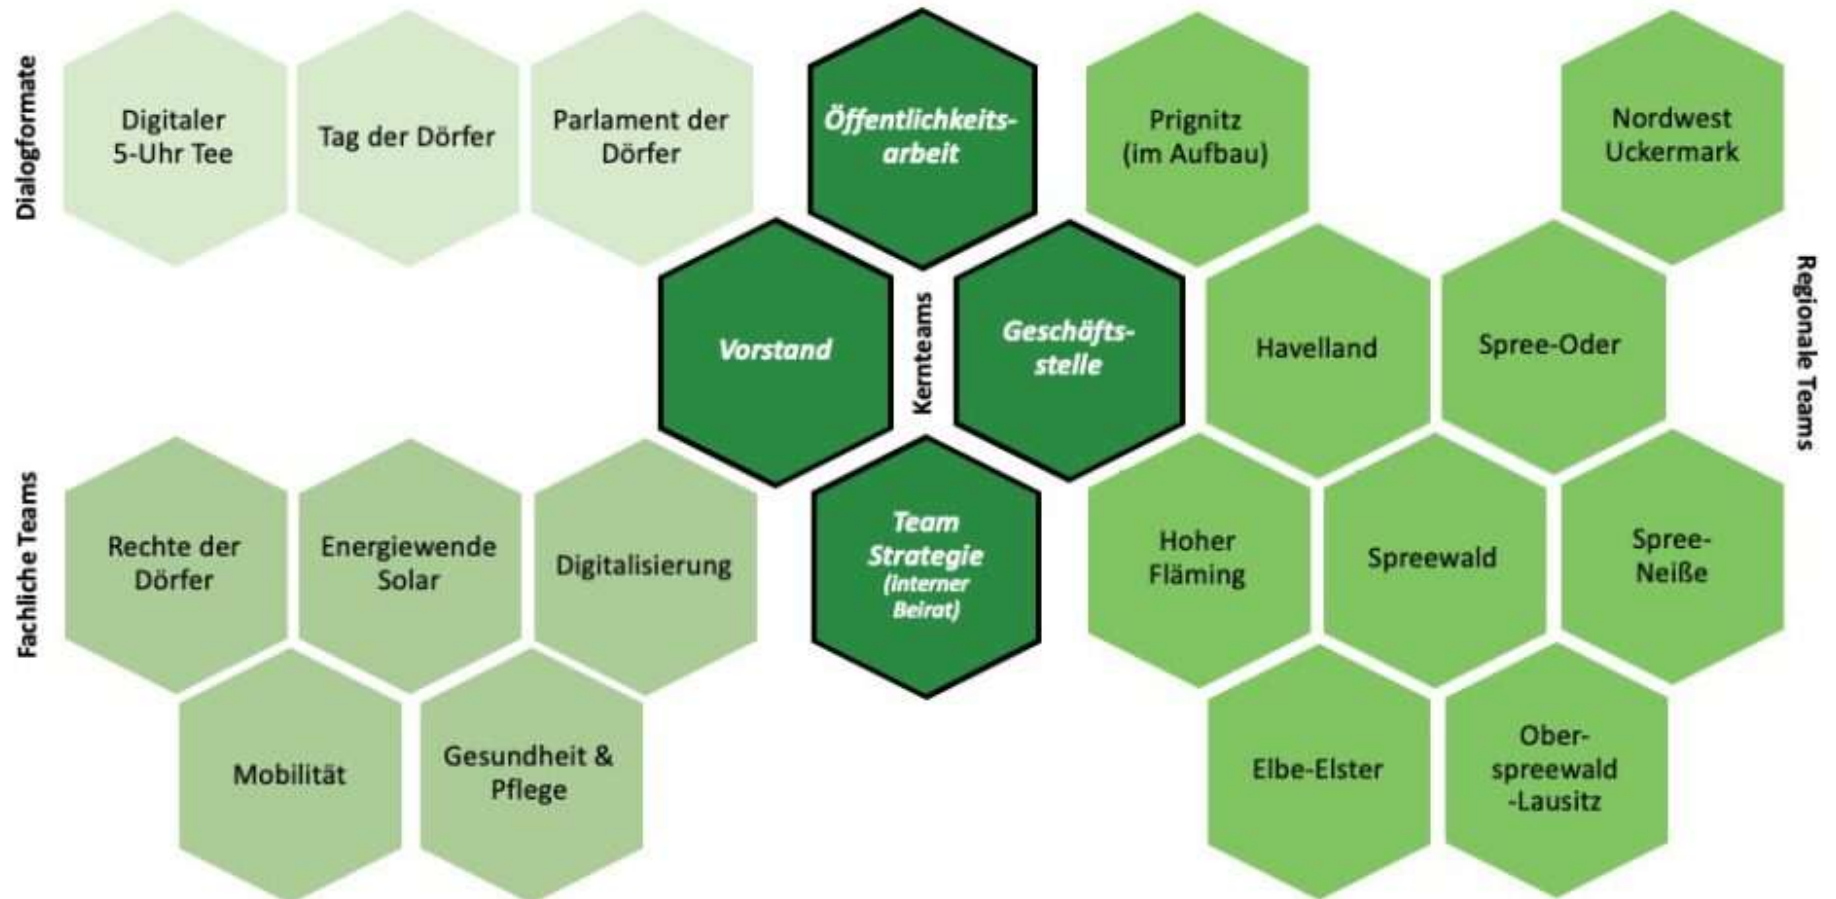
Dialogformate

Digitaler 5-Uhr Tee

Tag der Dörfer

Parlament der Dörfer

Öffentlichkeitsarbeit

Prignitz (im Aufbau)

Nordwest Uckermark

Vorstand

Kernteams

Geschäftsstelle

Havelland

Spree-Oder

Regionale Teams

Fachliche Teams

Rechte der Dörfer

Energiewende Solar

Digitalisierung

Team Strategie (interner Beirat)

Hoher Fläming

Spreewald

Spree-Neiße

Mobilität

Gesundheit & Pflege

Elbe-Elster

Ober-spreewald -Lausitz